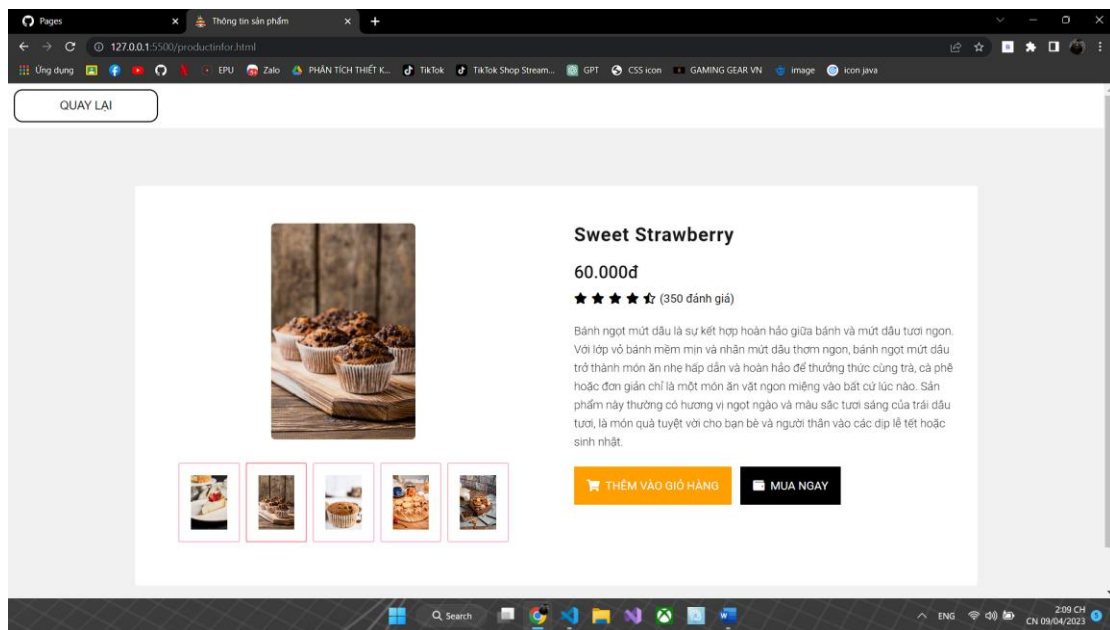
Pages
Thông tin sản phẩm
127.0.0.1:5500/productinfor.html
Ứng dụng EPU Zalo PHÂN TÍCH THIẾT K... TikTok TikTok Shop Stream... GPT CSS icon GAMING GEAR VN image icon java

QUAY LẠI

Sweet Strawberry

60.000đ

(350 đánh giá)

Bánh ngọt mứt dâu là sự kết hợp hoàn hảo giữa bánh và mứt dâu tươi ngon. Với lớp vỏ bánh mềm mịn và nhân mứt dâu thơm ngon, bánh ngọt mứt dâu trở thành món ăn nhẹ hấp dẫn và hoàn hảo để thưởng thức cùng trà, cà phê hoặc đơn giản chỉ là một món ăn vặt ngon miệng vào bất cứ lúc nào. Sản phẩm này thường có hương vị ngọt ngào và màu sắc tươi sáng của trái dâu tươi, là món quà tuyệt vời cho bạn bè và người thân vào các dịp lễ tết hoặc sinh nhật.

THÊM VÀO GIỎ HÀNG
MUA NGAY

Search
ENG
2:09 CH
CN 09/04/2023